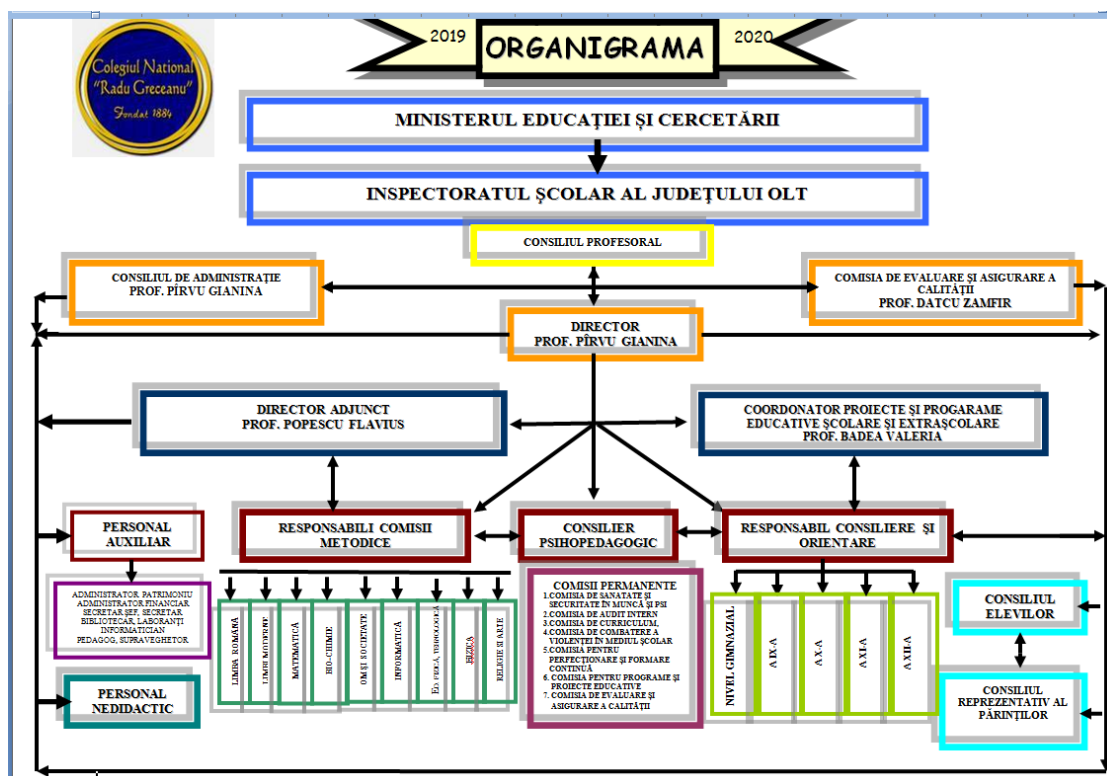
Colegiul Naţional "Radu Greceanu" Fondat 1884

2019 ORGANIGRAMA 2020

MINISTERUL EDUCAŢIEI ŞI CERCETĂRII

INSPECTORATUL ŞCOLAR AL JUDEŢULUI OLT

CONSILIUL PROFESORAL

CONSILIUL DE ADMINISTRAŢIE
PROF. PÎRVU GIANINA

COMISIA DE EVALUARE ŞI ASIGURARE A CALITĂŢII
PROF. DATCU ZAMFIR

DIRECTOR
PROF. PÎRVU GIANINA

DIRECTOR ADJUNCT
PROF. POPESCU FLAVIUS

COORDONATOR PROIECTE ŞI PROGARAME EDUCATIVE ŞCOLARE ŞI EXTRAŞCOLARE
PROF. BADEA VALERIA

PERSONAL AUXILIAR

RESPONSABILI COMISII METODICE

CONSILIER PSIHOPEDAGOGIC

RESPONSABIL CONSILIERE ŞI ORIENTARE

ADMINISTRATOR PATRIMONIU
ADMINISTRATOR FINANCIAR
SECRETAR ŞEF, SECRETAR
BIBLIOTECAR, LABORANŢI
INFORMATICIAN
PEDAGOG, SUPRAVEGHETOR

LIMBA ROMÂNĂ
LIMBI MODERNE
MATEMATICĂ
BIO-CHIMIE
OM ŞI SOCIETATE
INFORMATICĂ
ED. FIZICĂ, TEHNOLOGIE
FIZICĂ
RELIGIE ŞI ARTE

COMISII PERMANENTE
1.COMISIA DE SANATATE ŞI SECURITATE ÎN MUNCĂ ŞI PSI
2.COMISIA DE AUDIT INTERN
3.COMISIA DE CURRICULUM,
4.COMISIA DE COMBATERE A VIOLENŢEI ÎN MEDIUL ŞCOLAR
5.COMISIA PENTRU PERFECŢIONARE ŞI FORMARE CONTINUĂ
6. COMISIA PENTRU PROGRAME ŞI PROIECTE EDUCATIVE
7. COMISIA DE EVALUARE ŞI ASIGURARE A CALITĂŢII

NIVEL GIMNAZIAL
A IX-A
A X-A
A XI-A
A XII-A

CONSILIUL ELEVILOR

PERSONAL NEDIDACTIC

CONSILIUL REPREZENTATIV AL PĂRINŢILOR